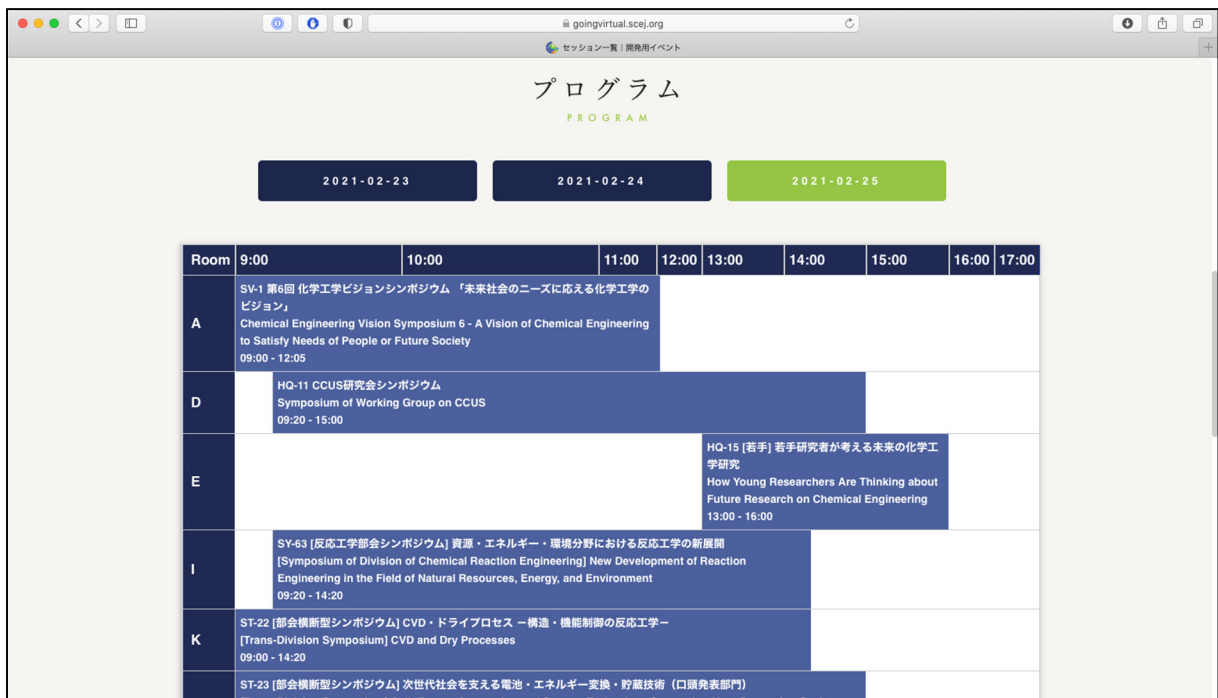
goingvirtual.scej.org

セッション一覧 | 開発用イベント

プログラム

PROGRAM

2021-02-23

2021-02-24

2021-02-25

| Room | 9:00 | 10:00 | 11:00 | 12:00 | 13:00 | 14:00 | 15:00 | 16:00 | 17:00 |
|---|---|---|---|---|---|---|---|---|---|
| A | SV-1 第6回 化学工学ビジョンシンポジウム 「未来社会のニーズに応える化学工学のビジョン」 Chemical Engineering Vision Symposium 6 - A Vision of Chemical Engineering to Satisfy Needs of People or Future Society 09:00 - 12:05 | | | | | | | | |
| D | HQ-11 CCUS研究会シンポジウム Symposium of Working Group on CCUS 09:20 - 15:00 | | | | | | | | |
| E | | | | | HQ-15 [若手] 若手研究者が考える未来の化学工学研究 How Young Researchers Are Thinking about Future Research on Chemical Engineering 13:00 - 16:00 | | | | |
| I | SY-63 [反応工学部会シンポジウム] 資源・エネルギー・環境分野における反応工学の新展開 [Symposium of Division of Chemical Reaction Engineering] New Development of Reaction Engineering in the Field of Natural Resources, Energy, and Environment 09:20 - 14:20 | | | | | | | | |
| K | ST-22 [部会横断型シンポジウム] CVD・ドライプロセス ー構造・機能制御の反応工学ー [Trans-Division Symposium] CVD and Dry Processes 09:00 - 14:20 | | | | | | | | |
| | ST-23 [部会横断型シンポジウム] 次世代社会を支える電池・エネルギー変換・貯蔵技術（口頭発表部門） | | | | | | | | |